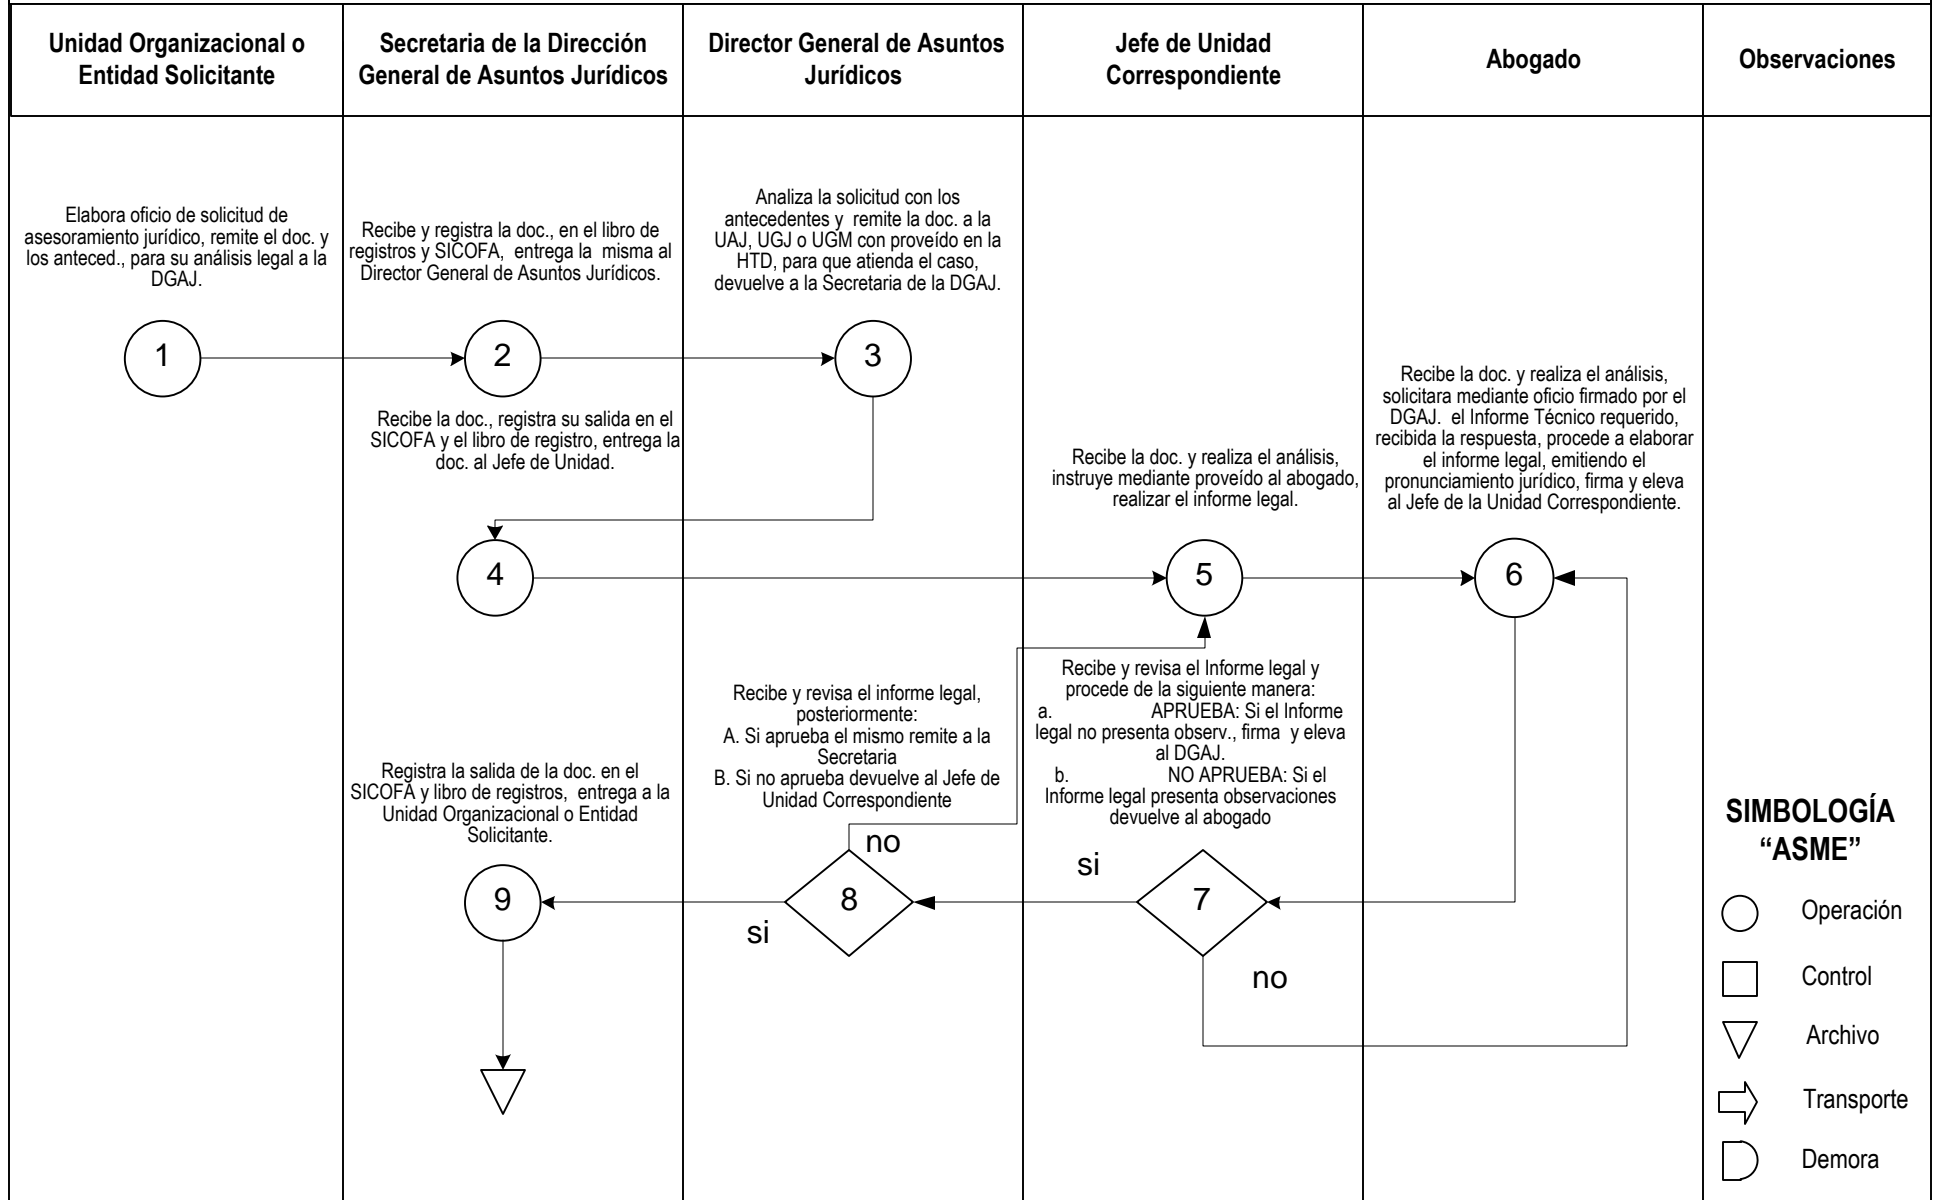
| Unidad Organizacional o Entidad Solicitante | Secretaria de la Dirección General de Asuntos Jurídicos | Director General de Asuntos Jurídicos | Jefe de Unidad Correspondiente | Abogado | Observaciones |
|---|---|---|---|---|---|

Elabora oficio de solicitud de asesoramiento jurídico, remite el doc. y los anteced., para su análisis legal a la DGAJ.

1

Recibe y registra la doc., en el libro de registros y SICOFA, entrega la misma al Director General de Asuntos Jurídicos.

2

Analiza la solicitud con los antecedentes y remite la doc. a la UAJ, UGJ o UGM con proveído en la HTD, para que atienda el caso, devuelve a la Secretaria de la DGAJ.

3

Recibe la doc., registra su salida en el SICOFA y el libro de registro, entrega la doc. al Jefe de Unidad.

4

Recibe la doc. y realiza el análisis, instruye mediante proveído al abogado, realizar el informe legal.

5

Recibe la doc. y realiza el análisis, solicitara mediante oficio firmado por el DGAJ. el Informe Técnico requerido, recibida la respuesta, procede a elaborar el informe legal, emitiendo el pronunciamiento jurídico, firma y eleva al Jefe de la Unidad Correspondiente.

6

Recibe y revisa el Informe legal y procede de la siguiente manera:
a. APRUEBA: Si el Informe legal no presenta observ., firma y eleva al DGAJ.
b. NO APRUEBA: Si el Informe legal presenta observaciones devuelve al abogado

7

si

no

Recibe y revisa el informe legal, posteriormente:
A. Si aprueba el mismo remite a la Secretaria
B. Si no aprueba devuelve al Jefe de Unidad Correspondiente

8

no

si

Registra la salida de la doc. en el SICOFA y libro de registros, entrega a la Unidad Organizacional o Entidad Solicitante.

9

SIMBOLOGÍA "ASME"

Operación

Control

Archivo

Transporte

Demora